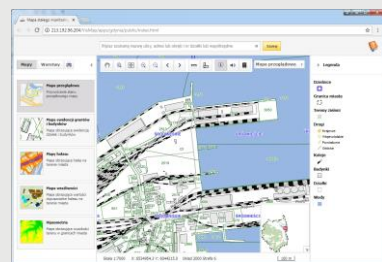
Mapy dialogu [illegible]

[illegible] 213.192.56.204/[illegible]

Wpisz wyszukiwaną ulicę, adres lub działkę lub współrzędne

Mapy

Warstwy

Mapa przeglądowa

Mapy zasadnicza/ewidencja działek

Mapy lokalizacyjne

Mapy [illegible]

Mapy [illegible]

Mapa przeglądowa

Legenda

Granica

Granica miasta

Tereny zieleni

Drogi

Budynki

Ulice

Skala 1:7500

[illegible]